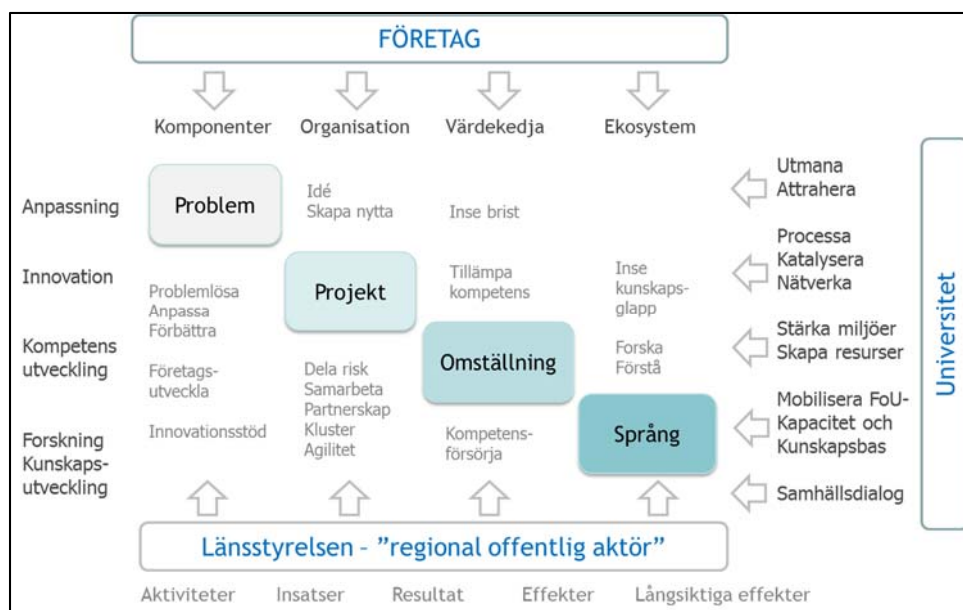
FÖRETAG

Komponenter Organisation Värdekedja Ekosystem

Anpassning

Problem

Idé
Skapa nytta

Inse brist

Utmana
Attrahera

Innovation

Projekt

Tillämpa kompetens

Inse kunskapsglapp

Processa
Katalysera
Nätverka

Problemlösa
Anpassa
Förbättra

Kompetens utveckling

Omställning

Stärka miljöer
Skapa resurser

Företagsutveckla

Dela risk
Samarbeta
Partnerskap
Kluster
Agilitet

Forska
Förstå

Mobilisera FoU-Kapacitet och Kunskapsbas

Forskning
Kunskapsutveckling

Innovationsstöd

Kompetensförsörja

Språng

Samhällsdialog

Universitet

Länsstyrelsen – ”regional offentlig aktör”

Aktiviteter Insatser Resultat Effekter Långsiktiga effekter